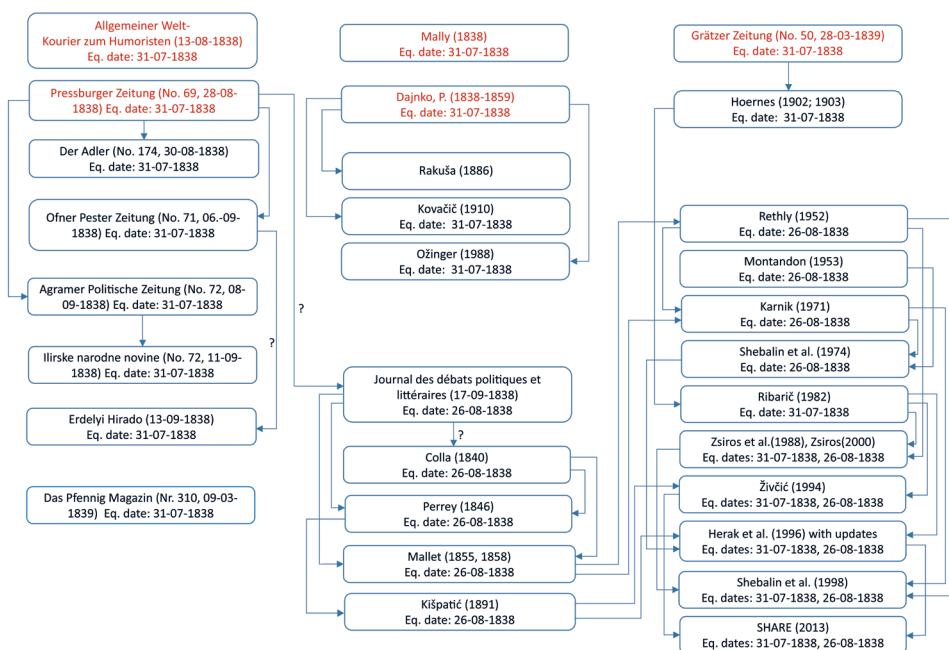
Allgemeiner Welt-Kourier zum Humoristen (13-08-1838)
Eq. date: 31-07-1838

Pressburger Zeitung (No. 69, 28-08-1838) Eq. date: 31-07-1838

Der Adler (No. 174, 30-08-1838)
Eq. date: 31-07-1838

Ofner Pester Zeitung (No. 71, 06.-09-1838) Eq. date: 31-07-1838

Agramer Politische Zeitung (No. 72, 08-09-1838) Eq. date: 31-07-1838

Ilirske narodne novine (No. 72, 11-09-1838) Eq. date: 31-07-1838

Erdelyi Hirado (13-09-1838)
Eq. date: 31-07-1838

Das Pfennig Magazin (Nr. 310, 09-03-1839) Eq. date: 31-07-1838

?

?

Mally (1838)
Eq. date: 31-07-1838

Dajnko, P. (1838-1859)
Eq. date: 31-07-1838

Rakuša (1886)

Kovačič (1910)
Eq. date: 31-07-1838

Ožinger (1988)
Eq. date: 31-07-1838

Journal des débats politiques et littéraires (17-09-1838)
Eq. date: 26-08-1838

?

Colla (1840)
Eq. date: 26-08-1838

Perrey (1846)
Eq. date: 26-08-1838

Mallet (1855, 1858)
Eq. date: 26-08-1838

Kišpatić (1891)
Eq. date: 26-08-1838

Grätzer Zeitung (No. 50, 28-03-1839)
Eq. date: 31-07-1838

Hoernes (1902; 1903)
Eq. date: 31-07-1838

Rethly (1952)
Eq. date: 26-08-1838

Montandon (1953)
Eq. date: 26-08-1838

Karnik (1971)
Eq. date: 26-08-1838

Shebalin et al. (1974)
Eq. date: 26-08-1838

Ribarič (1982)
Eq. date: 31-07-1838

Zsiros et al.(1988), Zsiros(2000)
Eq. dates: 31-07-1838, 26-08-1838

Živčić (1994)
Eq. dates: 31-07-1838, 26-08-1838

Herak et al. (1996) with updates
Eq. dates: 31-07-1838, 26-08-1838

Shebalin et al. (1998)
Eq. dates: 31-07-1838, 26-08-1838

SHARE (2013)
Eq. dates: 31-07-1838, 26-08-1838